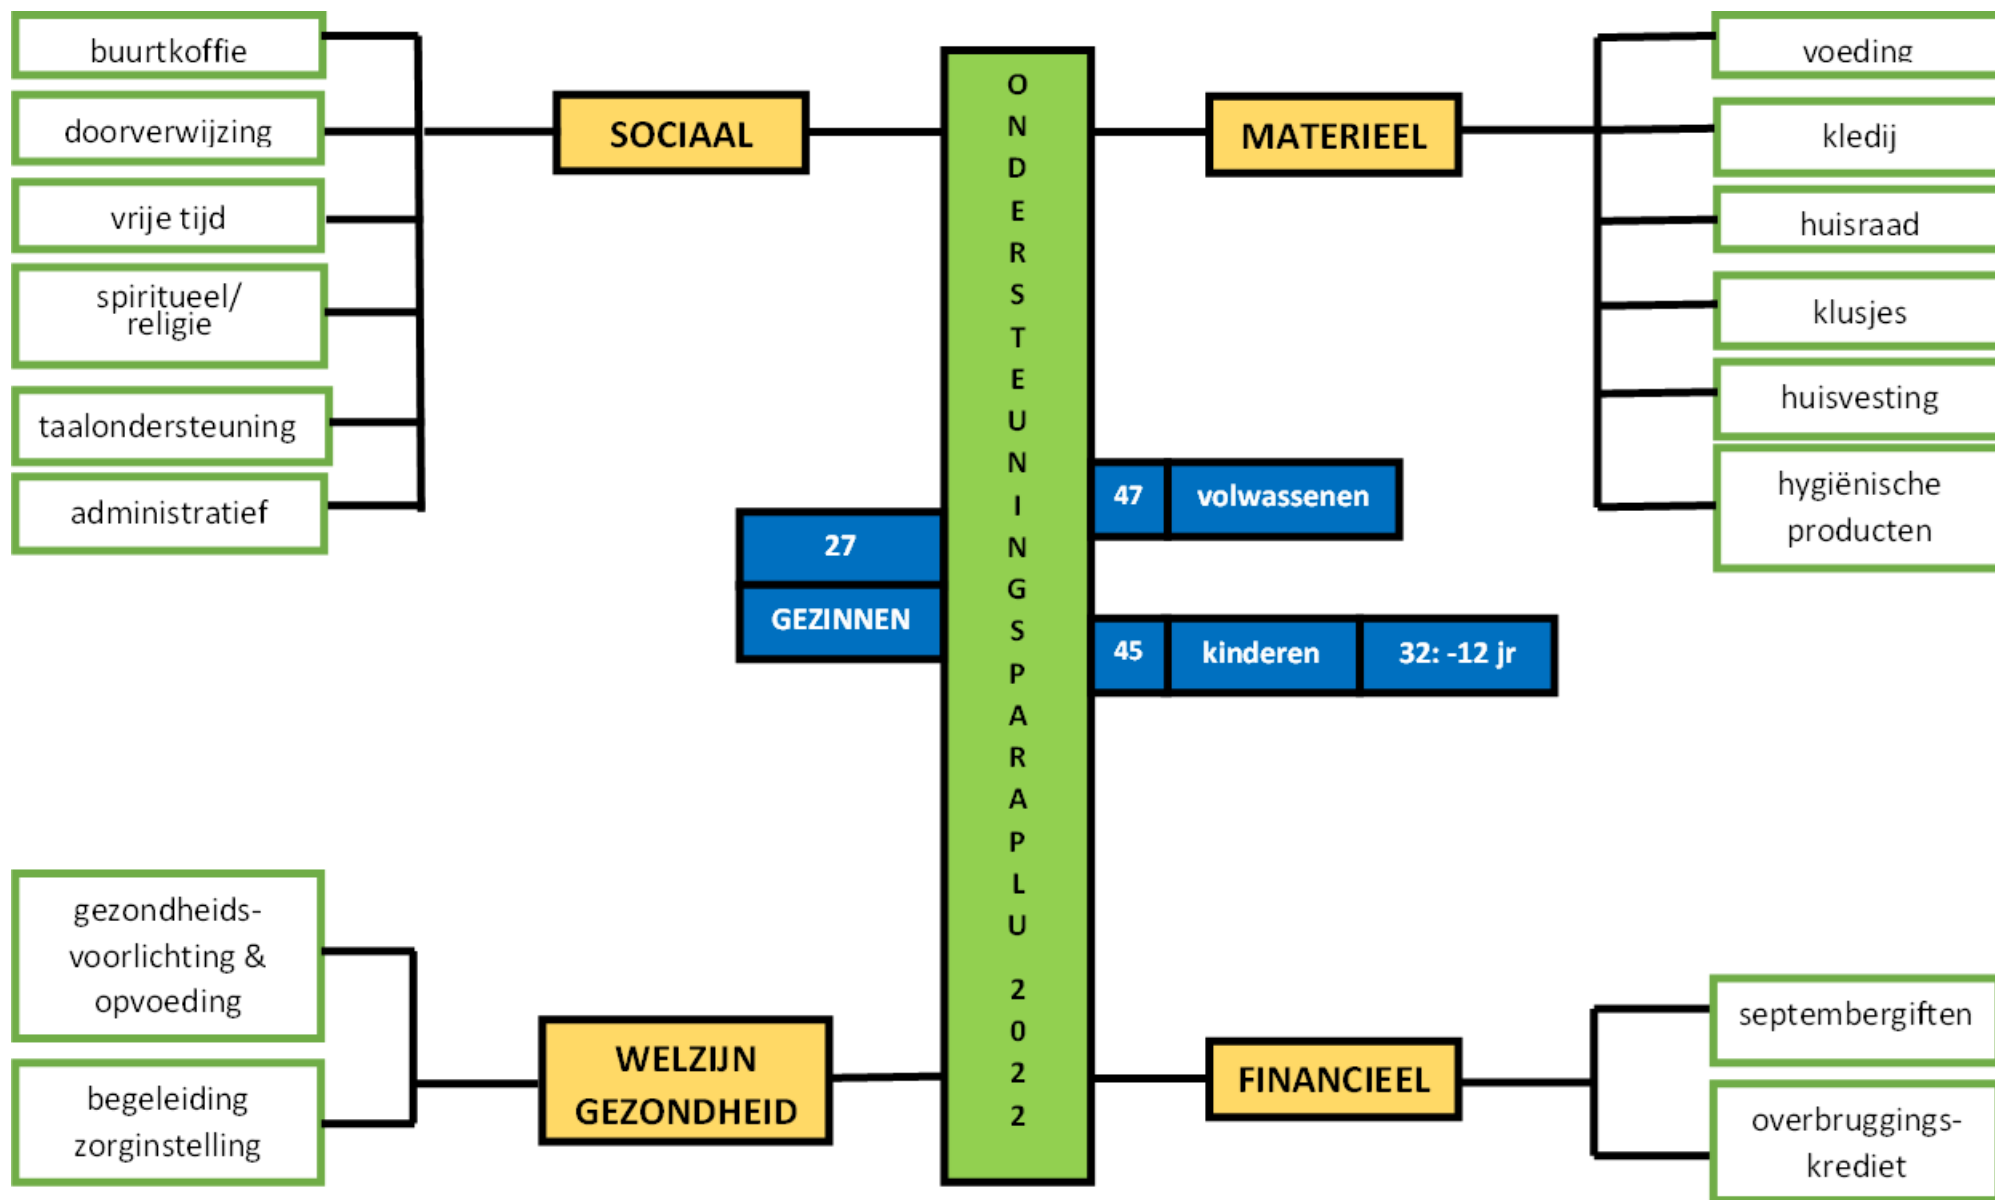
buurtkoffie

doorverwijzing

vrije tijd

spiritueel/ religie

taalondersteuning

administratief

SOCIAAL

ONDERSTEUNINGSPARAPLU 2022

MATERIEEL

voeding

kledij

huisraad

klusjes

huisvesting

hygiënische producten

27

GEZINNEN

47 volwassenen

45 kinderen 32: -12 jr

gezondheids-voorlichting & opvoeding

begeleiding zorginstelling

WELZIJN GEZONDHEID

FINANCIEEL

septembergiften

overbruggings-krediet